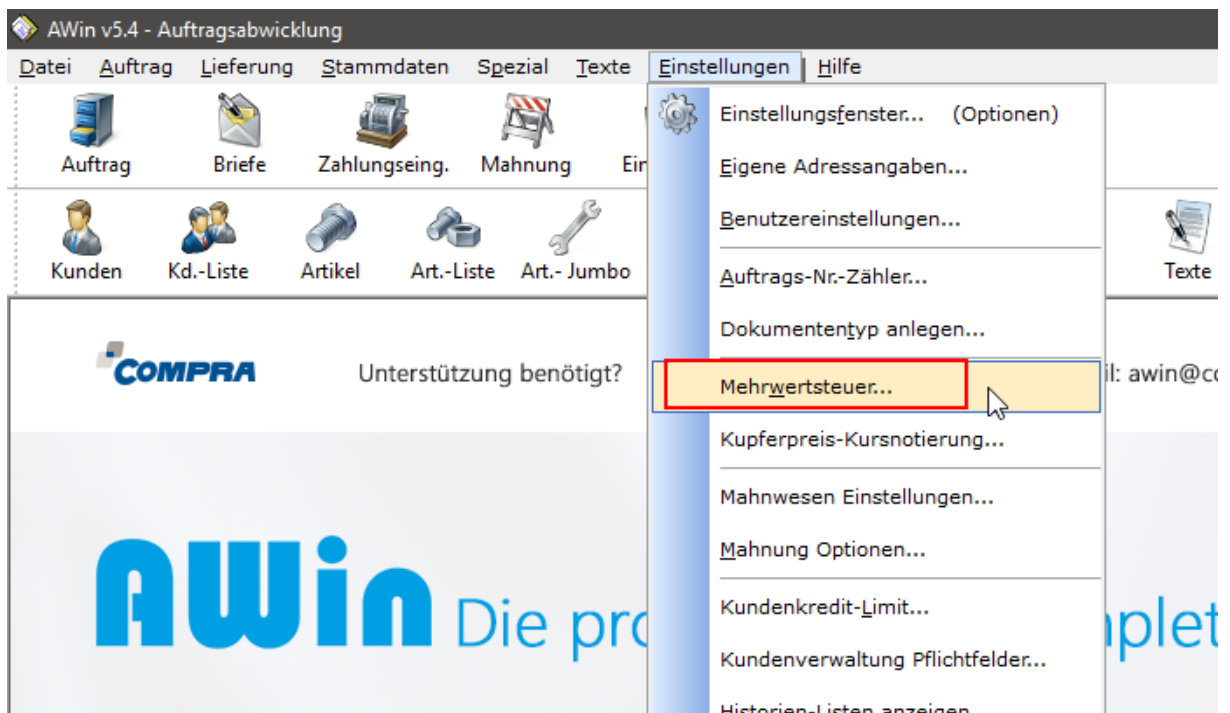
AWin v5.4 - Auftragsabwicklung

Datei Auftrag Lieferung Stammdaten Spezial Texte Einstellungen Hilfe

Auftrag Briefe Zahlungseing. Mahnung Ei

Kunden Kd.-Liste Artikel Art.-Liste Art.- Jumbo Texte

Einstellungsfenster... (Optionen)
Eigene Adressangaben...
Benutzereinstellungen...
Auftrags-Nr.-Zähler...
Dokumententyp anlegen...
Mehrwertsteuer...
Kupferpreis-Kursnotierung...
Mahnwesen Einstellungen...
Mahnung Optionen...
Kundenkredit-Limit...
Kundenverwaltung Pflichtfelder...
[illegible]

COMPRA

Unterstützung benötigt?

il: awin@co

AWin Die pro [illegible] plet